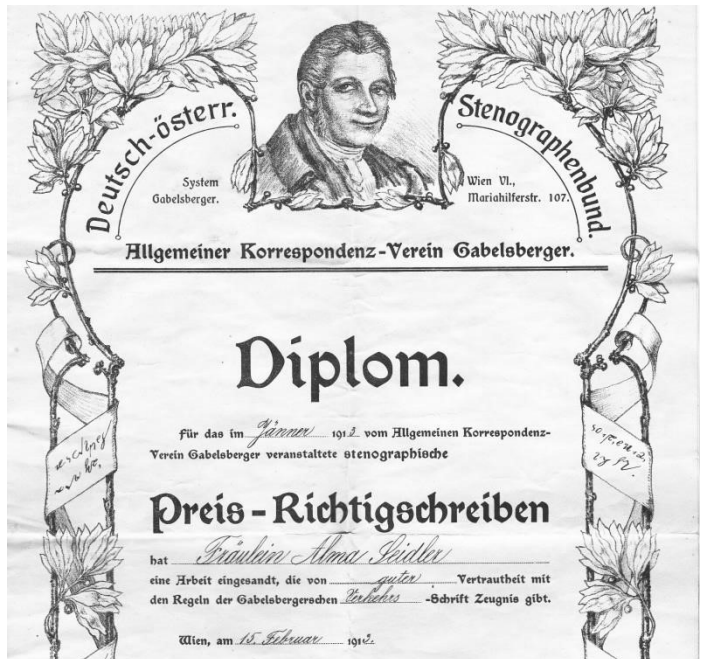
Deutsch-österr. Stenographenbund.

System Gabelsberger.

Wien VI., Mariahilferstr. 107.

Allgemeiner Korrespondenz-Verein Gabelsberger.

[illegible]

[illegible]

Diplom.

für das im Jänner 1912 vom Allgemeinen Korrespondenz-Verein Gabelsberger veranstaltete stenographische

Preis-Richtigschreiben

hat Fräulein Alma Seidler

eine Arbeit eingesandt, die von guter Vertrautheit mit den Regeln der Gabelsbergerschen Verkehrs -Schrift Zeugnis gibt.

Wien, am 15. Februar 1912.